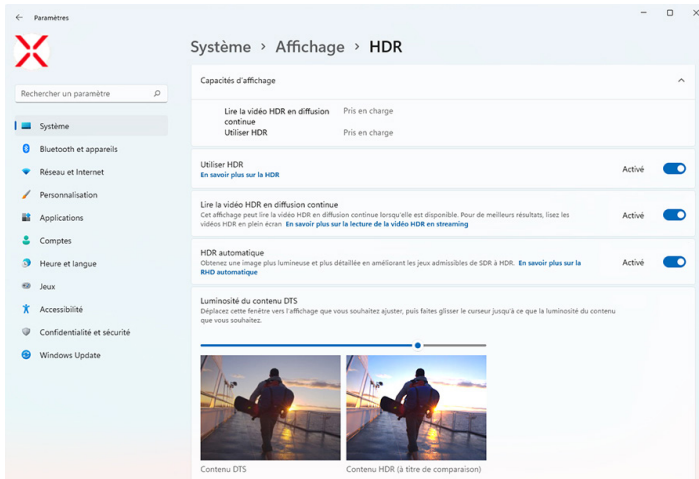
Paramètres

Rechercher un paramètre

Système
Bluetooth et appareils
Réseau et Internet
Personnalisation
Applications
Comptes
Heure et langue
Jeux
Accessibilité
Confidentialité et sécurité
Windows Update

Système > Affichage > HDR

Capacités d'affichage

Lire la vidéo HDR en diffusion continue — Pris en charge
Utiliser HDR — Pris en charge

Utiliser HDR
En savoir plus sur la HDR
Activé

Lire la vidéo HDR en diffusion continue
Cet affichage peut lire la vidéo HDR en diffusion continue lorsqu'elle est disponible. Pour de meilleurs résultats, lisez les vidéos HDR en plein écran En savoir plus sur la lecture de la vidéo HDR en streaming
Activé

HDR automatique
Obtenez une image plus lumineuse et plus détaillée en améliorant les jeux admissibles de SDR à HDR. En savoir plus sur la RHD automatique
Activé

Luminosité du contenu DTS
Déplacez cette fenêtre vers l'affichage que vous souhaitez ajuster, puis faites glisser le curseur jusqu'à ce que la luminosité du contenu vous souhaitez.

Contenu DTS
Contenu HDR (à titre de comparaison)